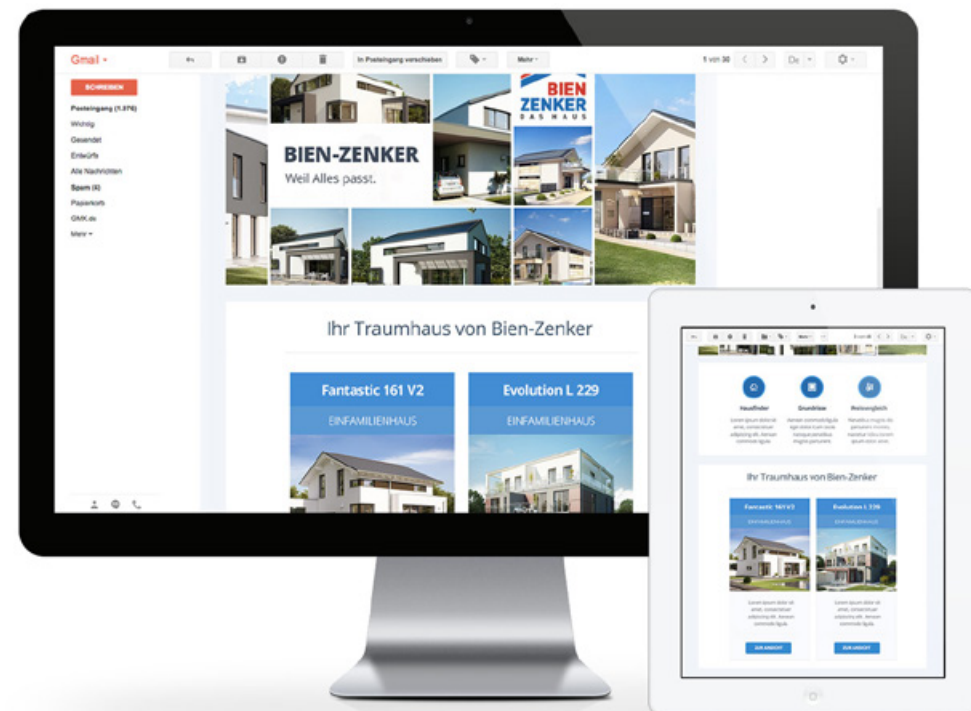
Gmail

In Posteingang verschieben

Mehr

1 von 30

SCHREIBEN

Posteingang (1.376)

Wichtig

Gesendet

Entwürfe

Alle Nachrichten

Spam (4)

Papierkorb

GMX.de

Mehr

BIEN ZENKER DAS HAUS

BIEN-ZENKER

Weil Alles passt.

Ihr Traumhaus von Bien-Zenker

Fantastic 161 V2

EINFAMILIENHAUS

Evolution L 229

EINFAMILIENHAUS

Hausfinder

Grundrisse

Preisvergleich

Ihr Traumhaus von Bien-Zenker

Fantastic 161 V2

EINFAMILIENHAUS

Evolution L 229

EINFAMILIENHAUS

ZUR ANSICHT

ZUR ANSICHT